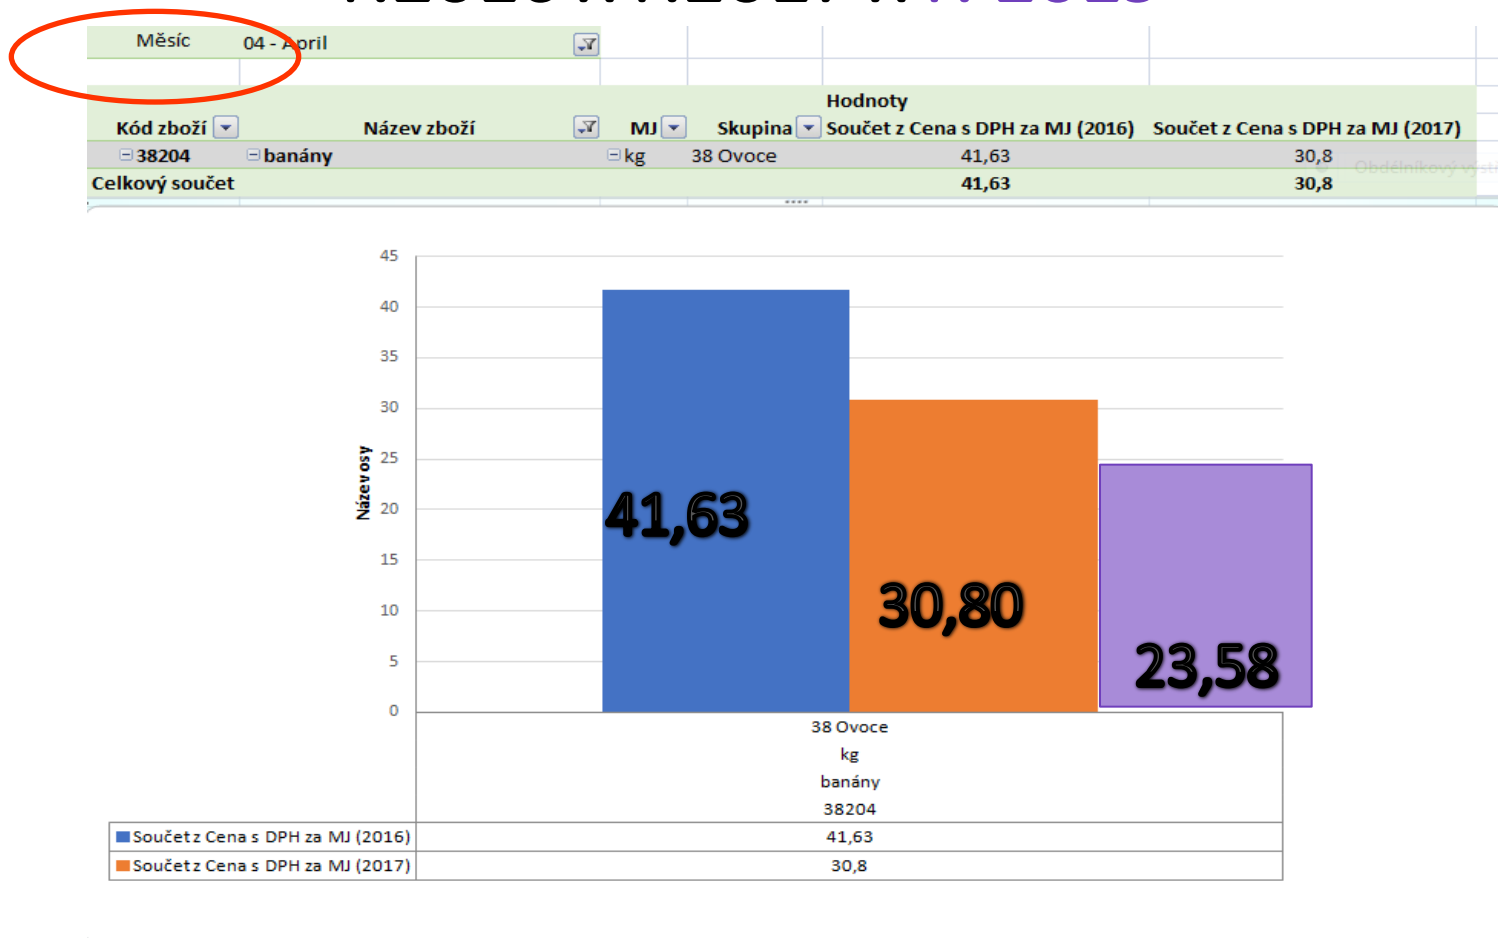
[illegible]

| Měsíc | 04 - April |
|---|---|

| | | | | Hodnoty | |
|---|---|---|---|---|---|
| Kód zboží | Název zboží | MJ | Skupina | Součet z Cena s DPH za MJ (2016) | Součet z Cena s DPH za MJ (2017) |
| 38204 | banány | kg | 38 Ovoce | 41,63 | 30,8 |
| Celkový součet | | | | 41,63 | 30,8 |

Obdélníkový výst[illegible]

45
40
35
30
25
20
15
10
5
0

Název osy

41,63

30,80

23,58

38 Ovoce
kg
banány
38204

| | |
|---|---|
| Součet z Cena s DPH za MJ (2016) | 41,63 |
| Součet z Cena s DPH za MJ (2017) | 30,8 |